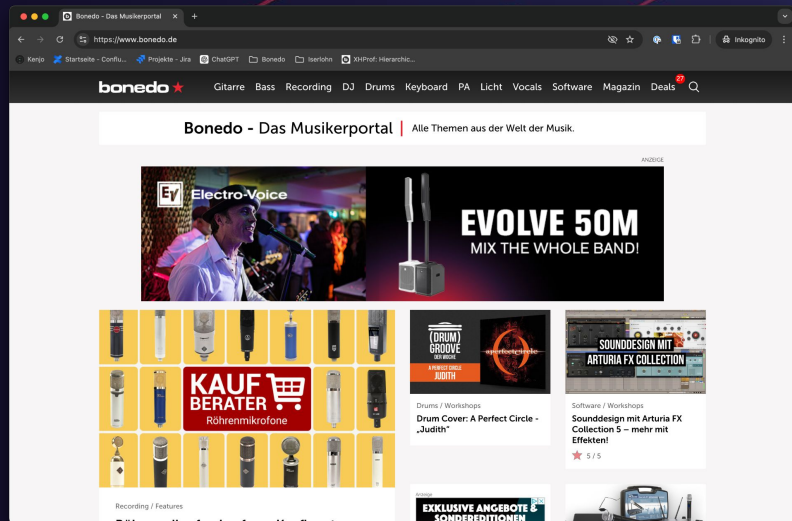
Bonedo – Das Musikerportal

https://www.bonedo.de

Inkognito

Kenjo
Startseite - Conflu...
Projekte - Jira
ChatGPT
Bonedo
Iserlohn
XHProf: Hierarchic...

bonedo

Gitarre Bass Recording DJ Drums Keyboard PA Licht Vocals Software Magazin Deals 27

Bonedo - Das Musikerportal | Alle Themen aus der Welt der Musik.

ANZEIGE

Electro-Voice

EVOLVE 50M
MIX THE WHOLE BAND!

KAUF BERATER
Röhrenmikrofone

Recording / Features

DRUM GROOVE DER WOCHE
A PERFECT CIRCLE
JUDITH

Drums / Workshops
Drum Cover: A Perfect Circle - „Judith"

SOUNDDESIGN MIT ARTURIA FX COLLECTION

Software / Workshops
Sounddesign mit Arturia FX Collection 5 – mehr mit Effekten!

5 / 5

Anzeige
EXKLUSIVE ANGEBOTE & SONDEREDITIONEN